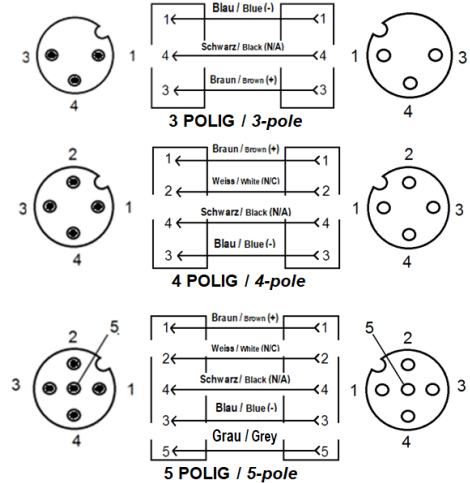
3 1 4

1 Blau / Blue (-) 1
4 Schwarz / Black (N/A) 4
3 Braun / Brown (+) 3

1 3 4

3 POLIG / 3-pole

2 3 1 4

1 Braun / Brown (+) 1
2 Weiss / White (N/C) 2
4 Schwarz / Black (N/A) 4
3 Blau / Blue (-) 3

2 1 3 4

4 POLIG / 4-pole

2 5 3 1 4

1 Braun / Brown (+) 1
2 Weiss / White (N/C) 2
4 Schwarz / Black (N/A) 4
3 Blau / Blue (-) 3
5 Grau / Grey 5

5 2 1 3 4

5 POLIG / 5-pole